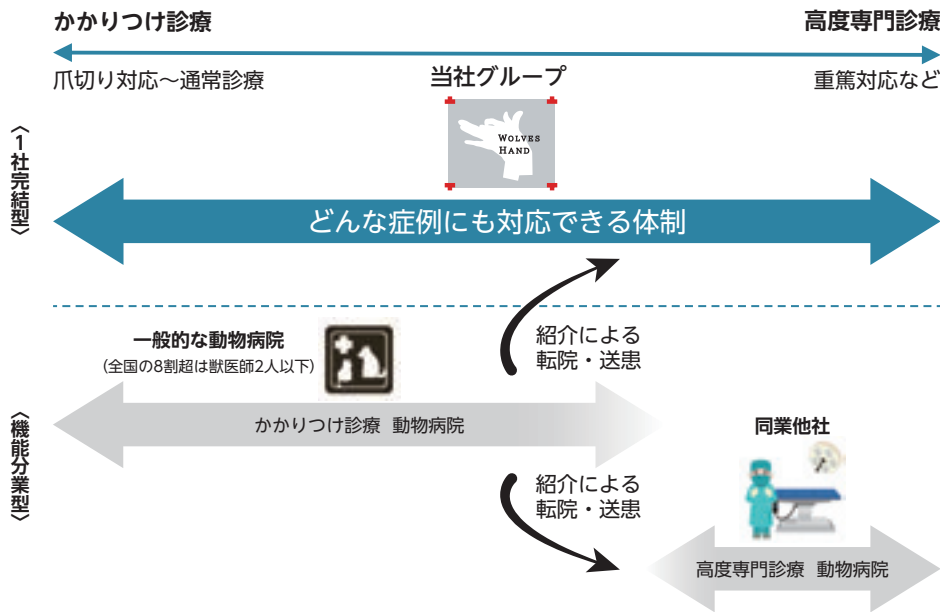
かかりつけ診療

高度専門診療

爪切り対応～通常診療

当社グループ

重篤対応など

〈1社完結型〉

WOLVES HAND

どんな症例にも対応できる体制

一般的な動物病院
（全国の8割超は獣医師2人以下）

紹介による
転院・送患

〈機能分業型〉

かかりつけ診療　動物病院

同業他社

紹介による
転院・送患

高度専門診療　動物病院